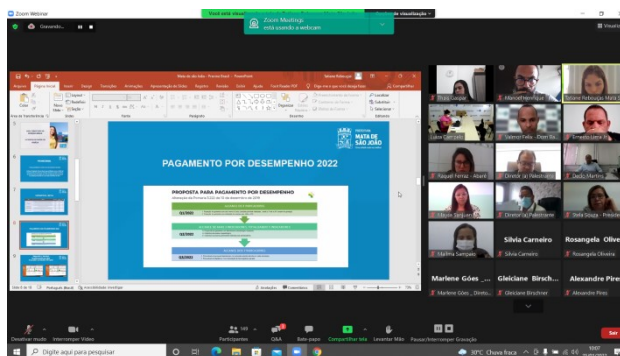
Zoom Webinar
Gravando...
Você está visualizando
Zoom Meetings
está usando a webcam
Opções de visualização
Visualizar

PAGAMENTO POR DESEMPENHO 2022
PREFEITURA
MATA DE
SÃO JOÃO
PROPOSTA PARA PAGAMENTO POR DESEMPENHO

Priscilla Gasparr
Marcel Henrique
Tatiane Nebulosa Mata
Luise Carneiro
Salmo Felix - Diretor
Ernesto Lima
Raquel Ferraz - Abaré
Diretor (a) Palestrante
Dacio Martins
Claudio Jacques
Diretor (a) Palestrante
Stela Souza - Presidente
Sheilma Sampaio
Silvia Carneiro
Silvia Carneiro
Rosangela Olive
Rosangela Oliveira
Marlene Góes _...
Marlene Góes _ Diret...
Gleiciane Birch...
Gleiciane Birchner
Alexandre Pires
Alexandre Pires

Desativar mudo
Interromper Vídeo
Participantes 169
Q&A
Bate-papo
Compartilhar tela
Levantar Mão
Pausar/Interromper Gravação
Sair

Digite aqui para pesquisar
30°C Chuva fraca
10:07